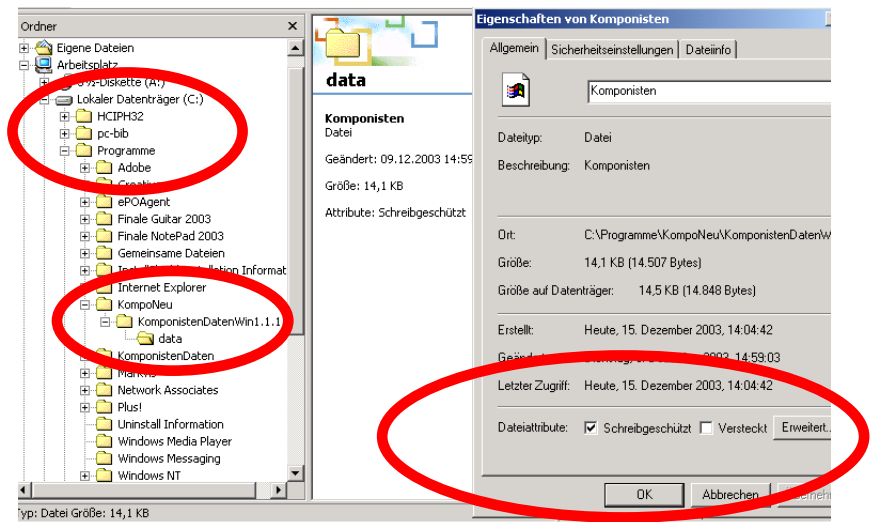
Ordner ×
Eigene Dateien
Arbeitsplatz
3½-Diskette (A:)
Lokaler Datenträger (C:)
HCIPH32
pc-bib
Programme
Adobe
Creative
ePOAgent
Finale Guitar 2003
Finale NotePad 2003
Gemeinsame Dateien
Installshield Installation Informat
Internet Explorer
KompoNeu
KomponistenDatenWin1.1.1
data
KomponistenDaten
Markt
Network Associates
Plus!
Uninstall Information
Windows Media Player
Windows Messaging
Windows NT

data

Komponisten
Datei

Geändert: 09.12.2003 14:59

Größe: 14,1 KB

Attribute: Schreibgeschützt

Eigenschaften von Komponisten

Allgemein | Sicherheitseinstellungen | Dateiinfo

Komponisten

Dateityp: Datei
Beschreibung: Komponisten

Ort: C:\Programme\KompoNeu\KomponistenDatenW
Größe: 14,1 KB (14.507 Bytes)
Größe auf Datenträger: 14,5 KB (14.848 Bytes)

Erstellt: Heute, 15. Dezember 2003, 14:04:42
Geändert: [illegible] 2003, 14:59:03
Letzter Zugriff: Heute, 15. Dezember 2003, 14:04:42

Dateiattribute: ☑ Schreibgeschützt ☐ Versteckt Erweitert...

OK Abbrechen Übernehmen

Typ: Datei Größe: 14,1 KB